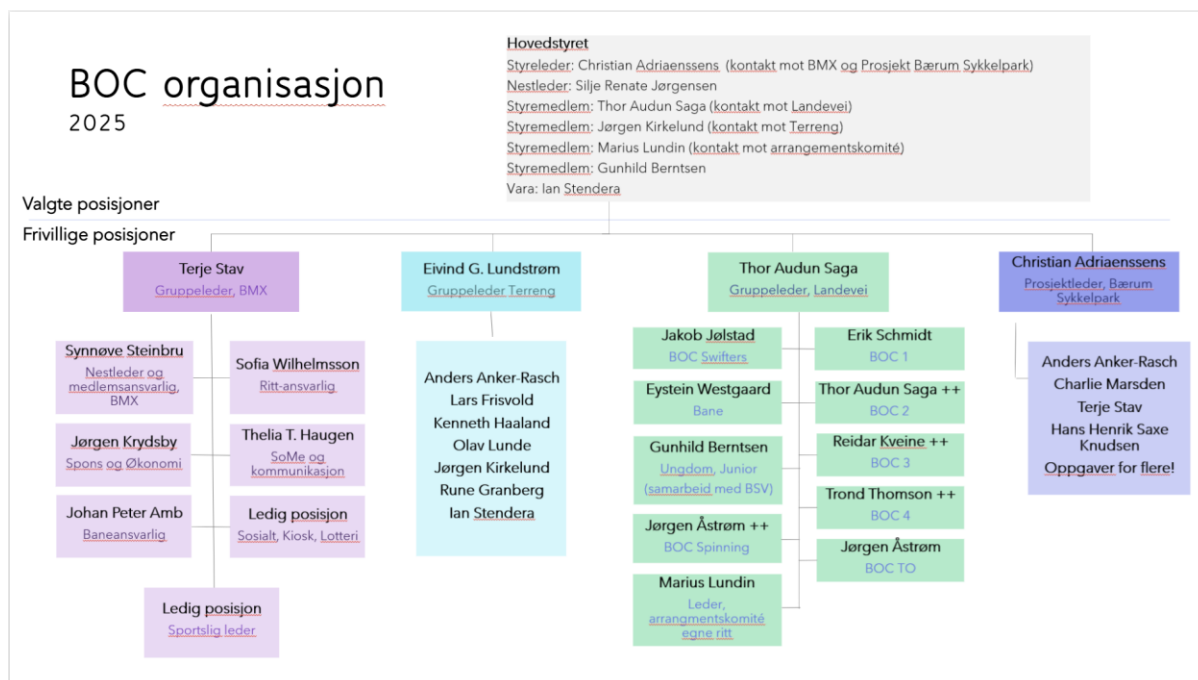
BOC organisasjon
2025

Hovedstyret
Styreleder: Christian Adriaenssens (kontakt mot BMX og Prosjekt Bærum Sykkelpark)
Nestleder: Silje Renate Jørgensen
Styremedlem: Thor Audun Saga (kontakt mot Landevei)
Styremedlem: Jørgen Kirkelund (kontakt mot Terreng)
Styremedlem: Marius Lundin (kontakt mot arrangementskomité)
Styremedlem: Gunhild Berntsen
Vara: Ian Stendera

Valgte posisjoner
Frivillige posisjoner

Terje Stav
Gruppeleder, BMX

Synnøve Steinbru
Nestleder og medlemsansvarlig, BMX

Sofia Wilhelmsson
Ritt-ansvarlig

Jørgen Krydsby
Spons og Økonomi

Thelia T. Haugen
SoMe og kommunikasjon

Johan Peter Amb
Baneansvarlig

Ledig posisjon
Sosialt, Kiosk, Lotteri

Ledig posisjon
Sportslig leder

Eivind G. Lundstrøm
Gruppeleder Terreng

Anders Anker-Rasch
Lars Frisvold
Kenneth Haaland
Olav Lunde
Jørgen Kirkelund
Rune Granberg
Ian Stendera

Thor Audun Saga
Gruppeleder, Landevei

Jakob Jølstad
BOC Swifters

Erik Schmidt
BOC 1

Eystein Westgaard
Bane

Thor Audun Saga ++
BOC 2

Gunhild Berntsen
Ungdom, Junior (samarbeid med BSV)

Reidar Kveine ++
BOC 3

Trond Thomson ++
BOC 4

Jørgen Åstrøm ++
BOC Spinning

Jørgen Åstrøm
BOC TO

Marius Lundin
Leder, arrangmentskomité egne ritt

Christian Adriaenssens
Prosjektleder, Bærum Sykkelpark

Anders Anker-Rasch
Charlie Marsden
Terje Stav
Hans Henrik Saxe Knudsen
Oppgaver for flere!